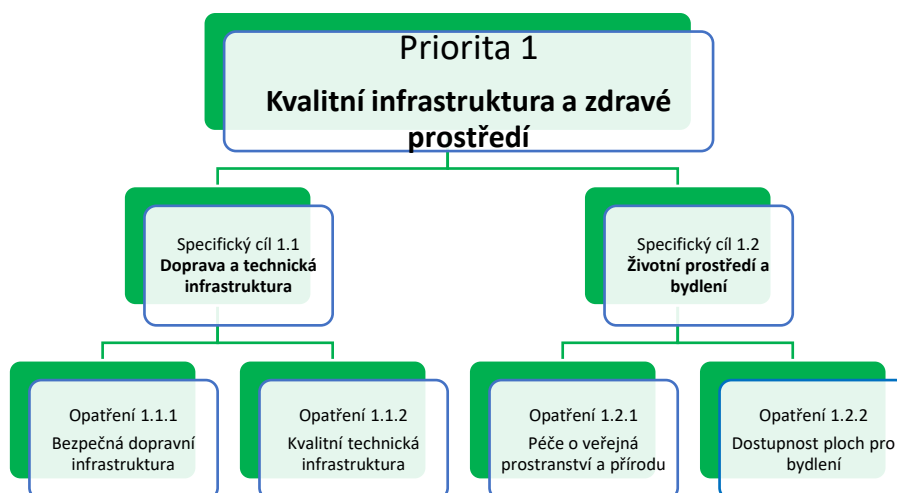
Priorita 1

**Kvalitní infrastruktura a zdravé prostředí**

Specifický cíl 1.1
**Doprava a technická infrastruktura**

Specifický cíl 1.2
**Životní prostředí a bydlení**

Opatření 1.1.1
Bezpečná dopravní infrastruktura

Opatření 1.1.2
Kvalitní technická infrastruktura

Opatření 1.2.1
Péče o veřejná prostranství a přírodu

Opatření 1.2.2
Dostupnost ploch pro bydlení